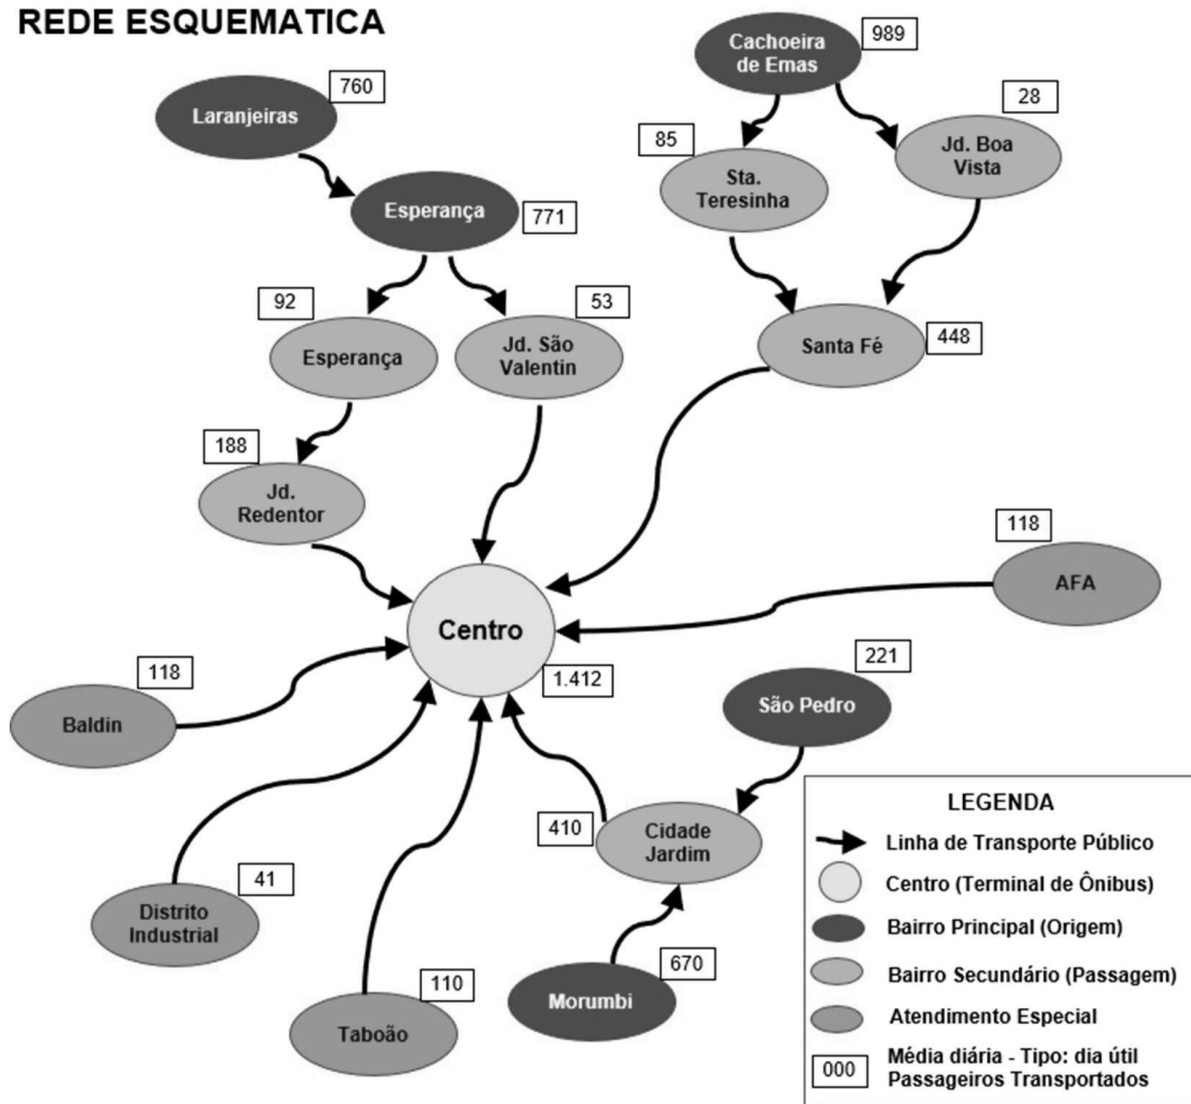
REDE ESQUEMATICA

Laranjeiras 760

Esperança 771

92 Esperança

53 Jd. São Valentin

188 Jd. Redentor

Cachoeira de Emas 989

85 Sta. Teresinha

28 Jd. Boa Vista

Santa Fé 448

118 AFA

Centro 1.412

118 Baldin

221 São Pedro

410 Cidade Jardim

Distrito Industrial 41

Taboão 110

Morumbi 670

LEGENDA
Linha de Transporte Público
Centro (Terminal de Ônibus)
Bairro Principal (Origem)
Bairro Secundário (Passagem)
Atendimento Especial
000 Média diária - Tipo: dia útil Passageiros Transportados